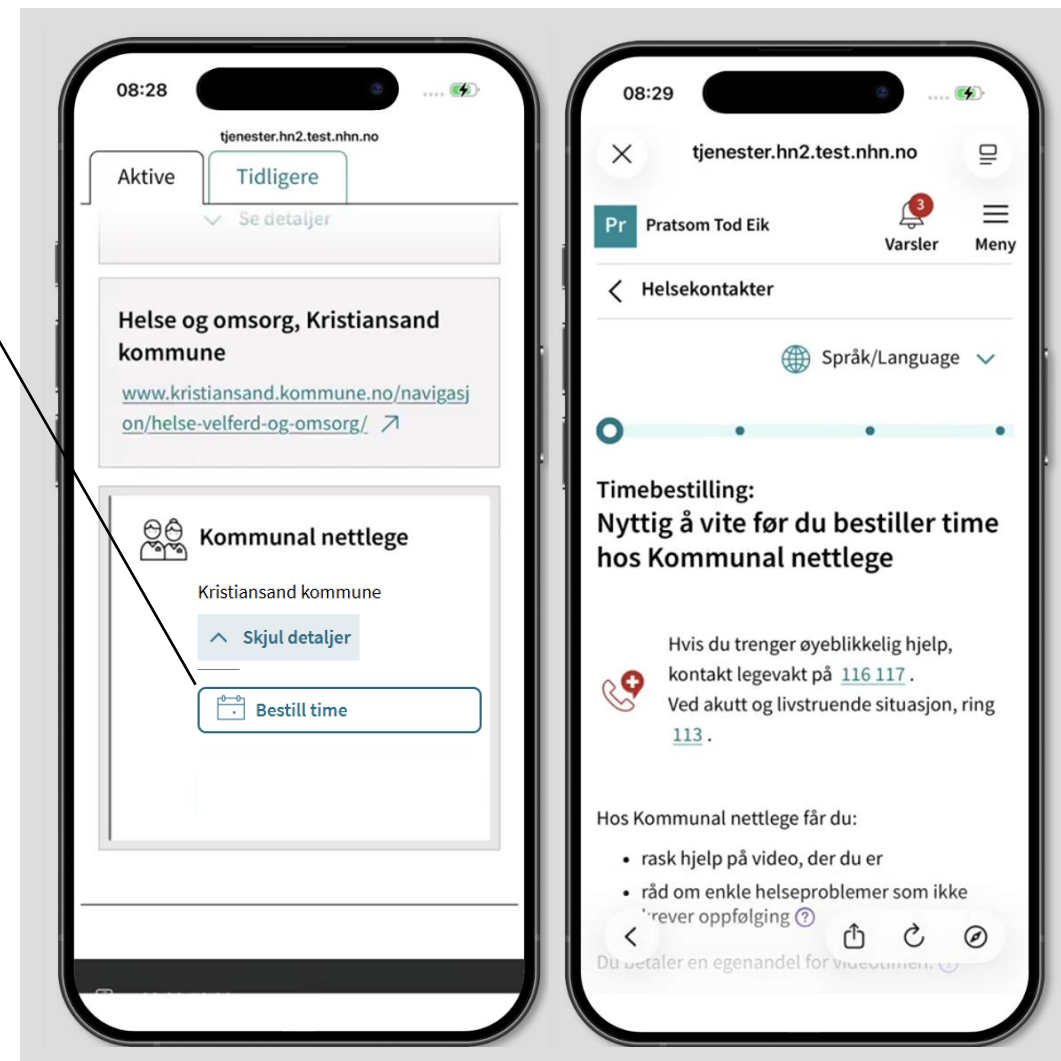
08:28

tjenester.hn2.test.nhn.no

Aktive

Tidligere

Se detaljer

Helse og omsorg, Kristiansand kommune

www.kristiansand.kommune.no/navigasjon/helse-velferd-og-omsorg/

Kommunal nettlege

Kristiansand kommune

Skjul detaljer

Bestill time

08:29

tjenester.hn2.test.nhn.no

Pr Pratsom Tod Eik

3 Varsler

Meny

Helsekontakter

Språk/Language

Timebestilling:
Nyttig å vite før du bestiller time hos Kommunal nettlege

Hvis du trenger øyeblikkelig hjelp, kontakt legevakt på 116 117.
Ved akutt og livstruende situasjon, ring 113.

Hos Kommunal nettlege får du:

• rask hjelp på video, der du er
• råd om enkle helseproblemer som ikke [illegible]rever oppfølging

Du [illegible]etaler en egenandel for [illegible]